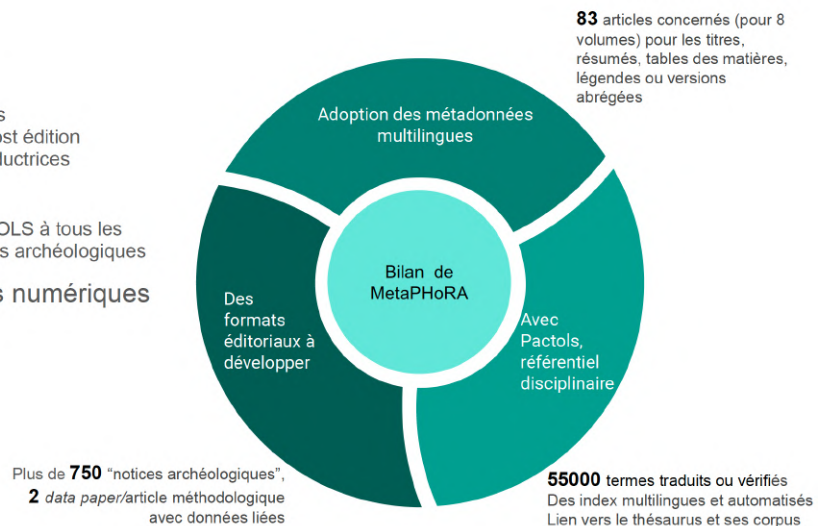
s
ost édition
ductrices

OLS à tous les
s archéologiques

s numériques

**83** articles concernés (pour 8 volumes) pour les titres, résumés, tables des matières, légendes ou versions abrégées

Adoption des métadonnées multilingues

Bilan de MetaPHoRA

Des formats éditoriaux à développer

Avec Pactols, référentiel disciplinaire

Plus de **750** "notices archéologiques", **2** *data paper*/article méthodologique avec données liées

**55000** termes traduits ou vérifiés
Des index multilingues et automatisés
Lien vers le thésaurus et ses corpus